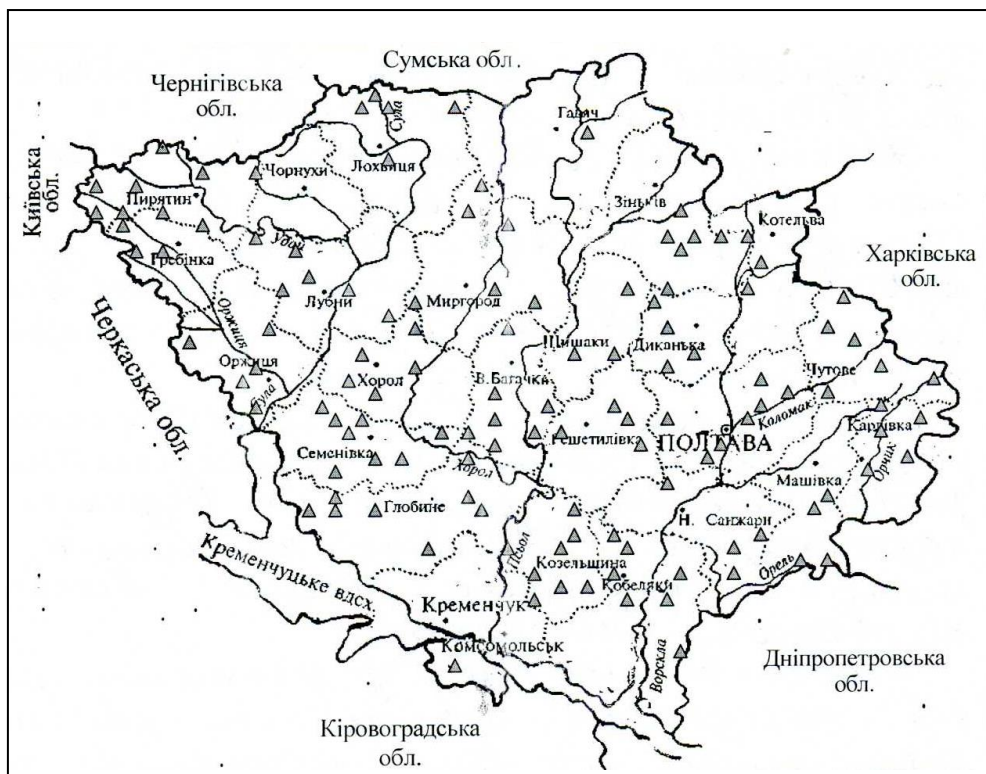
Сумська обл.

Чернігівська обл.

Київська обл.

Харківська обл.

Черкаська обл.

Кременчуцьке вдсх.

Дніпропетровська обл.

Кіровоградська обл.

Сула

Гадяч

Лохвиця

Чорнухи

Пирятин

Зіньків

Котельва

Гребінка

Удай

Оржиця

Лубни

Миргород

Шишаки

Диканька

Оржиця

Хорол

В.Багачка

Чутове

Сула

Коломак

Карлівка

Решетилівка

ПОЛТАВА

Семенівка

Хорол

Машівка

Орчик

Глобине

Н. Санжари

Псьол

Козельщина

Кобеляки

Орель

Кременчук

Комсомольськ

Ворскла